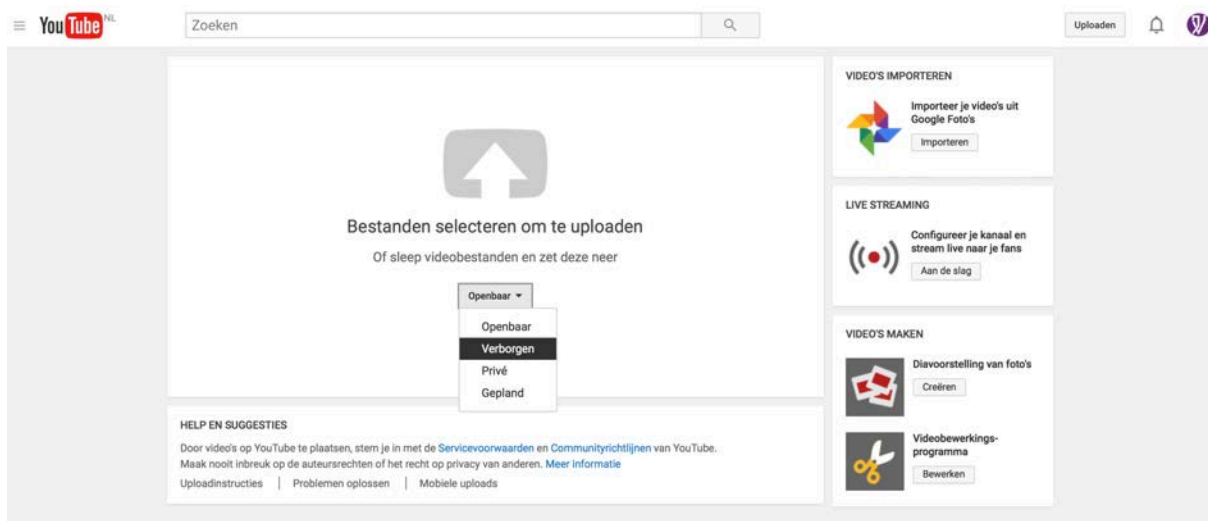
YouTube NL

Zoeken

Uploaden

Bestanden selecteren om te uploaden

Of sleep videobestanden en zet deze neer

Openbaar

Openbaar
Verborgen
Privé
Gepland

HELP EN SUGGESTIES

Door video's op YouTube te plaatsen, stem je in met de Servicevoorwaarden en Communityrichtlijnen van YouTube.
Maak nooit inbreuk op de auteursrechten of het recht op privacy van anderen. Meer informatie

Uploadinstructies | Problemen oplossen | Mobiele uploads

VIDEO'S IMPORTEREN

Importeer je video's uit Google Foto's

Importeren

LIVE STREAMING

Configureer je kanaal en stream live naar je fans

Aan de slag

VIDEO'S MAKEN

Diavoorstelling van foto's

Creëren

Videobewerkingsprogramma

Bewerken